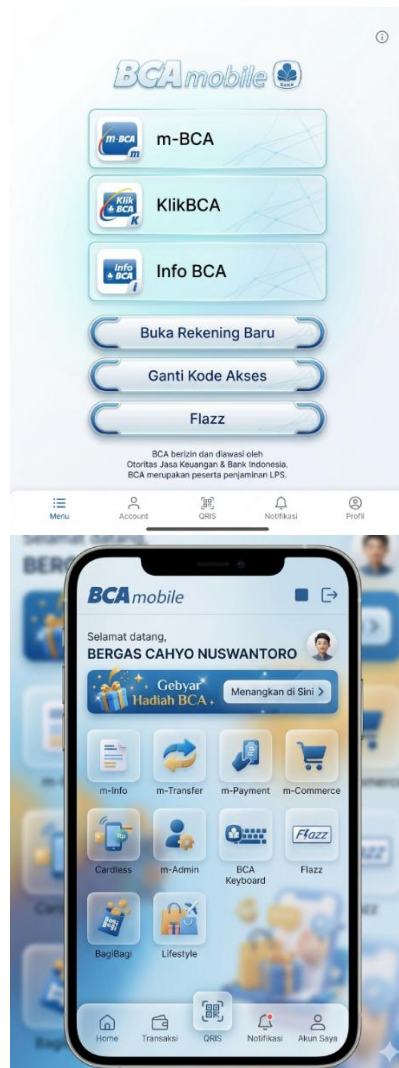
BCAmobile

m-BCA
m-BCA

Klik BCA
KlikBCA

info BCA
Info BCA

Buka Rekening Baru

Ganti Kode Akses

Flazz

BCA berizin dan diawasi oleh Otoritas Jasa Keuangan & Bank Indonesia. BCA merupakan peserta penjaminan LPS.

Menu Account QRIS Notifikasi Profil

BCA mobile

Selamat datang,
BERGAS CAHYO NUSWANTORO

Gebyar Hadiah BCA
Menangkan di Sini >

m-Info
m-Transfer
m-Payment
m-Commerce
Cardless
m-Admin
BCA Keyboard
Flazz
BagiBagi
Lifestyle

Home Transaksi QRIS Notifikasi Akun Saya